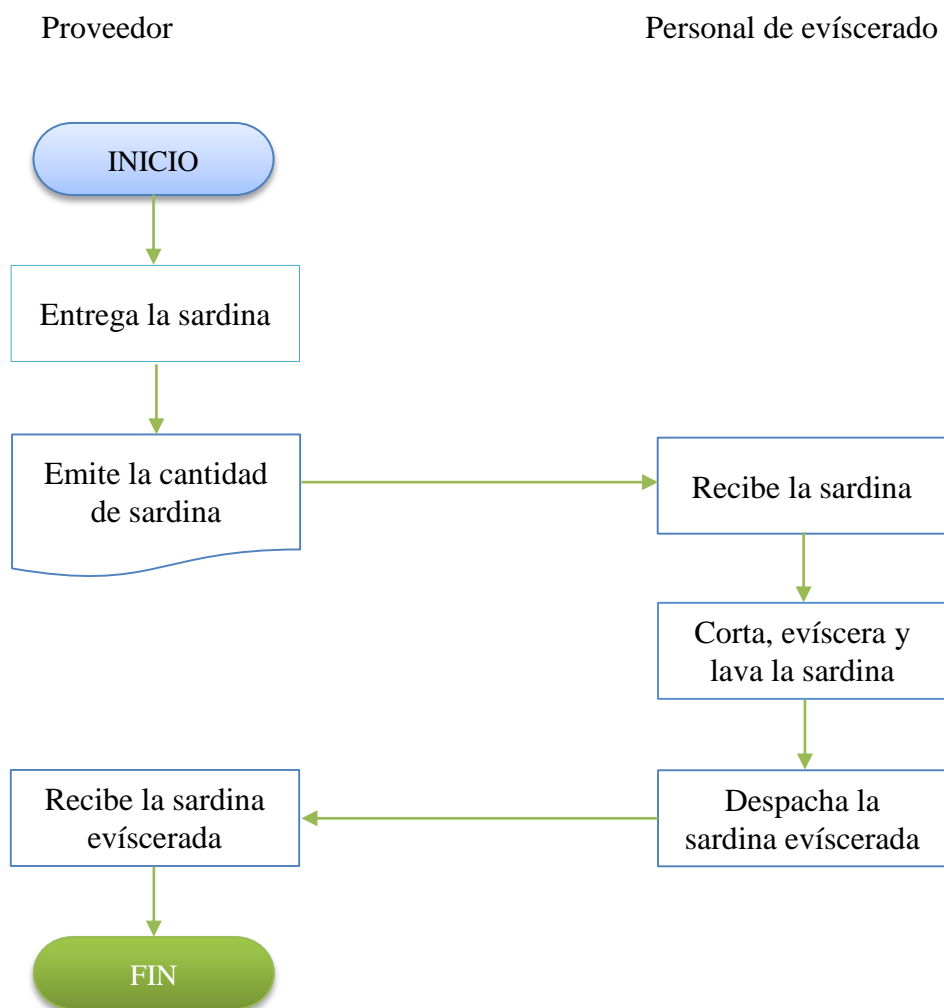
Proveedor

Personal de evíscerado

INICIO

Entrega la sardina

Emite la cantidad de sardina

Recibe la sardina

Corta, evíscera y lava la sardina

Despacha la sardina evíscerada

Recibe la sardina evíscerada

FIN